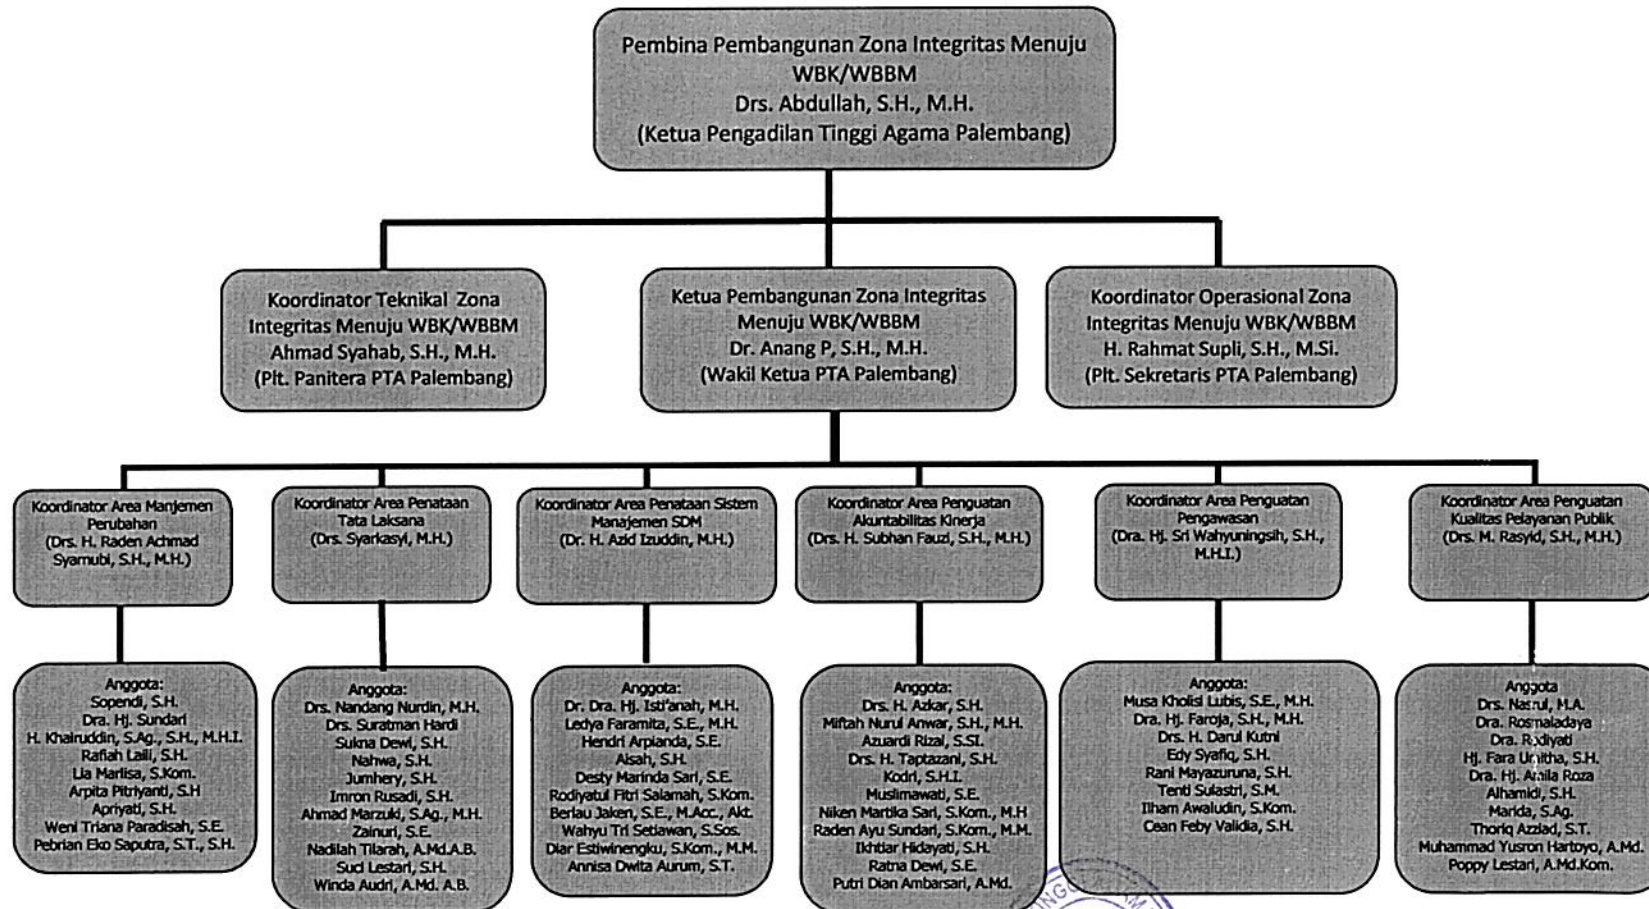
Pembina Pembangunan Zona Integritas Menuju WBK/WBBM
Drs. Abdullah, S.H., M.H.
(Ketua Pengadilan Tinggi Agama Palembang)

Koordinator Teknikal Zona Integritas Menuju WBK/WBBM
Ahmad Syahab, S.H., M.H.
(Plt. Panitera PTA Palembang)

Ketua Pembangunan Zona Integritas Menuju WBK/WBBM
Dr. Anang P, S.H., M.H.
(Wakil Ketua PTA Palembang)

Koordinator Operasional Zona Integritas Menuju WBK/WBBM
H. Rahmat Supli, S.H., M.Si.
(Plt. Sekretaris PTA Palembang)

Koordinator Area Manjemen Perubahan
(Drs. H. Raden Achmad Syamubi, S.H., M.H.)

Anggota:
Sopendi, S.H.
Dra. Hj. Sundari
H. Khairuddin, S.Ag., S.H., M.H.I.
Rafiah Laili, S.H.
Lia Marlisa, S.Kom.
Arpita Pitriyanti, S.H
Apriyati, S.H.
Weni Triana Paradisah, S.E.
Pebrian Eko Saputra, S.T., S.H.

Koordinator Area Penataan Tata Laksana
(Drs. Syarkasyi, M.H.)

Anggota:
Drs. Nandang Nurdin, M.H.
Drs. Suratman Hardi
Sukna Dewi, S.H.
Nahwa, S.H.
Jumhery, S.H.
Imron Rusadi, S.H.
Ahmad Marzuki, S.Ag., M.H.
Zainuri, S.E.
Nadilah Tilarah, A.Md.A.B.
Suci Lestari, S.H.
Winda Audri, A.Md. A.B.

Koordinator Area Penataan Sistem Manajemen SDM
(Dr. H. Azid Izuddin, M.H.)

Anggota:
Dr. Dra. Hj. Isti'anah, M.H.
Ledya Faramita, S.E., M.H.
Hendri Arpianda, S.E.
Aisah, S.H.
Desty Marinda Sari, S.E.
Rodiyatul Fitri Salamah, S.Kom.
Berlau Jaken, S.E., M.Acc., Akt.
Wahyu Tri Setiawan, S.Sos.
Diar Estiwinengku, S.Kom., M.M.
Annisa Dwita Aurum, S.T.

Koordinator Area Penguatan Akuntabilitas Kinerja
(Drs. H. Subhan Fauzi, S.H., M.H.)

Anggota:
Drs. H. Azkar, S.H.
Miftah Nurul Anwar, S.H., M.H.
Azuardi Rizal, S.Si.
Drs. H. Taptazani, S.H.
Kodri, S.H.I.
Muslimawati, S.E.
Niken Martika Sari, S.Kom., M.H
Raden Ayu Sundari, S.Kom., M.M.
Ikhtiar Hidayati, S.H.
Ratna Dewi, S.E.
Putri Dian Ambarsari, A.Md.

Koordinator Area Penguatan Pengawasan
(Dra. Hj. Sri Wahyuningsih, S.H., M.H.I.)

Anggota:
Musa Kholisi Lubis, S.E., M.H.
Dra. Hj. Faroja, S.H., M.H.
Drs. H. Darul Kutni
Edy Syafiq, S.H.
Rani Mayazuruna, S.H.
Tenti Sulastri, S.M.
Ilham Awaludin, S.Kom.
Cean Feby Validia, S.H.

Koordinator Area Penguatan Kualitas Pelayanan Publik
(Drs. M. Rasyid, S.H., M.H.)

Anggota
Drs. Nasrul, M.A.
Dra. Rosmaladaya
Dra. Rodiyati
Hj. Fara Unitha, S.H.
Dra. Hj. Amila Roza
Alhamidi, S.H.
Marida, S.Ag.
Thoriq Azziad, S.T.
Muhammad Yusron Hartoyo, A.Md.
Poppy Lestari, A.Md.Kom.